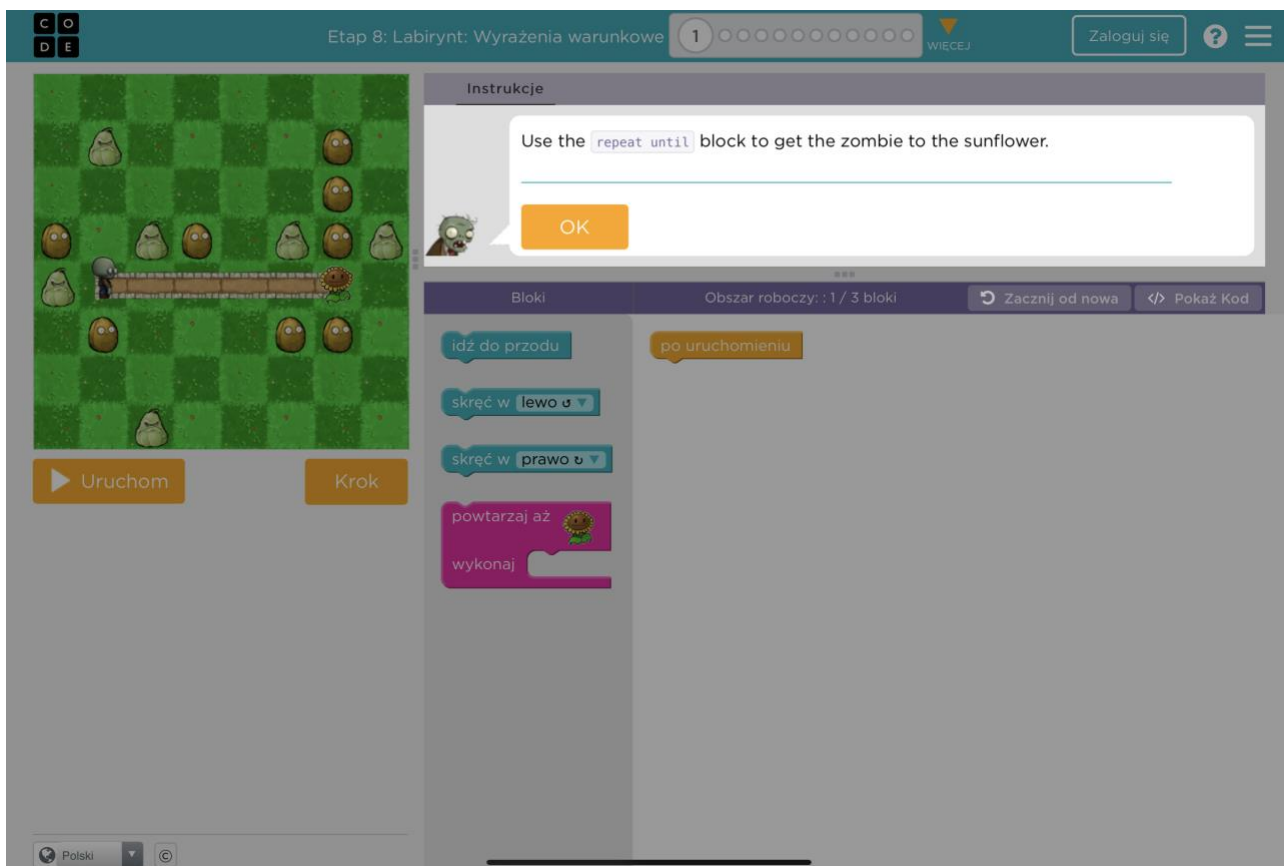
C O
D E

Etap 8: Labirynt: Wyrażenia warunkowe 1 WIĘCEJ Zaloguj się

Instrukcje

Use the repeat until block to get the zombie to the sunflower.

OK

Bloki Obszar roboczy: : 1 / 3 bloki Zacznij od nowa Pokaż Kod

idź do przodu

skręć w lewo

skręć w prawo

powtarzaj aż
wykonaj

po uruchomieniu

Uruchom Krok

Polski ©